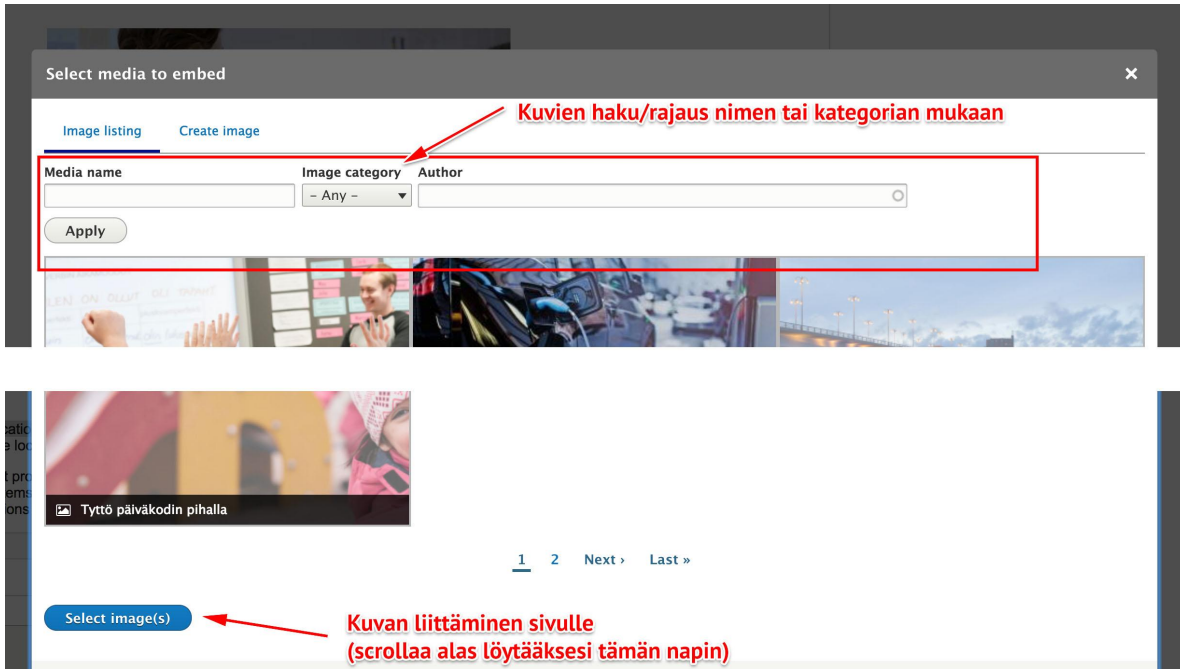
Select media to embed

×

Image listing Create image

Kuvien haku/rajaus nimen tai kategorian mukaan

Media name

Image category

- Any -

Author

Apply

Tyttö päiväkodin pihalla

1 2 Next › Last »

Select image(s)

Kuvan liittäminen sivulle
(scrollaa alas löytääksesi tämän napin)